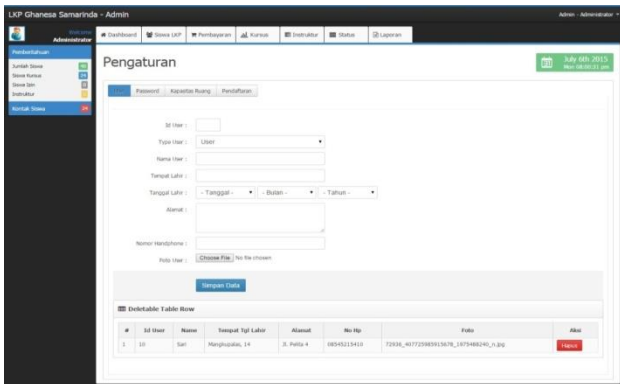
LKP Ghanesa Samarinda - Admin

Admin - Administrator

Welcome Administrator

Pemberitahuan

Jumlah Siswa

Siswa Kursus

Siswa Izin

Instruktur

Kontak Siswa

Dashboard | Siswa LKP | Pembayaran | Kursus | Instruktur | Status | Laporan

Pengaturan

July 6th 2015
Mon 08:00:21 am

User | Password | Kapasitas Ruang | Pendaftaran

Id User :

Type User : User

Nama User :

Tempat Lahir :

Tanggal Lahir : - Tanggal - | - Bulan - | - Tahun -

Alamat :

Nomor Handphone :

Foto User : Choose File No file chosen

Simpan Data

Deletable Table Row

| # | Id User | Nama | Tempat Tgl Lahir | Alamat | No Hp | Foto | Aksi |
|---|---|---|---|---|---|---|---|
| 1 | 10 | Sari | Mangkupalas, 14 | Jl. Pelita 4 | 08545215410 | 72936_407725985915678_1975488240_n.jpg | Hapus |